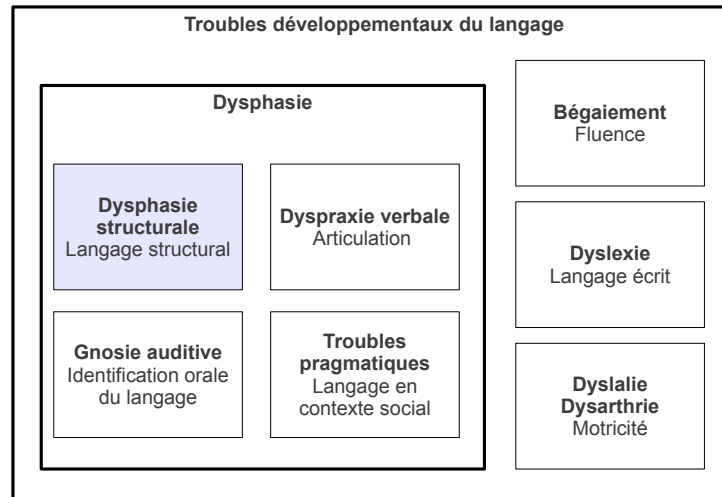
Troubles développementaux du langage

Dysphasie

Dysphasie structurale
Langage structural

Dyspraxie verbale
Articulation

Gnosie auditive
Identification orale du langage

Troubles pragmatiques
Langage en contexte social

Bégaiement
Fluence

Dyslexie
Langage écrit

Dyslalie
Dysarthrie
Motricité